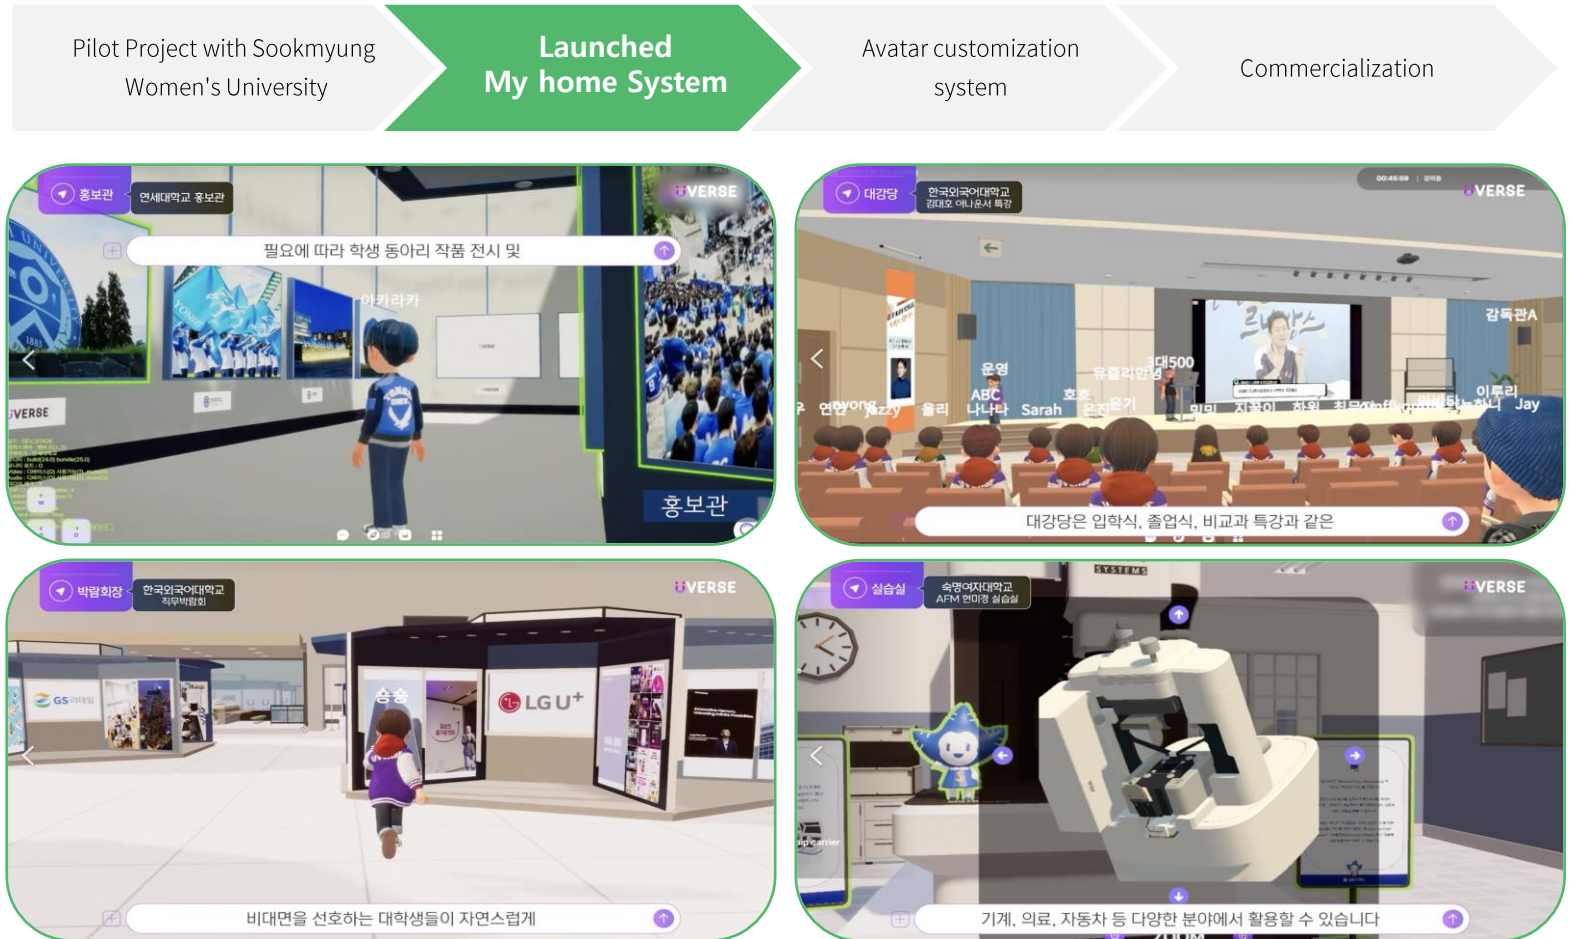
Pilot Project with Sookmyung Women's University

Launched My home System

Avatar customization system

Commercialization

홍보관 연세대학교 홍보관

UVERSE

필요에 따라 학생 동아리 작품 전시 및

아카라카

UVERSE

홍보관

대강당 한국외국어대학교 김대호 아나운서 특강

UVERSE

강독관A

운영

ABC

Sarah

나나나

올리

Jazzy

Jay

이루리

대강당은 입학식, 졸업식, 비교과 특강과 같은

박람회장 한국외국어대학교 직무박람회

UVERSE

GS

LG U+

송송

비대면을 선호하는 대학생들이 자연스럽게

실습실 숙명여자대학교 AFM 현미경 실습실

UVERSE

SYSTEMS

기계, 의료, 자동차 등 다양한 분야에서 활용할 수 있습니다